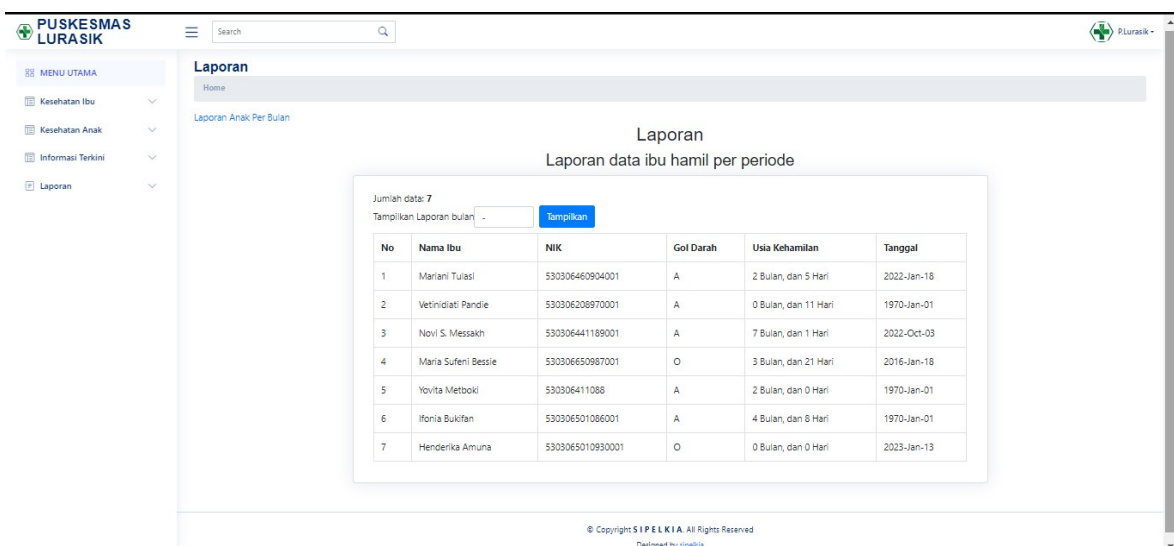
PUSKESMAS LURASIK

Search

P.Lurasik

MENU UTAMA
Kesehatan Ibu
Kesehatan Anak
Informasi Terkini
Laporan

Laporan
Home

Laporan Anak Per Bulan

Laporan
Laporan data ibu hamil per periode

Jumlah data: 7
Tampilkan Laporan bulan -
Tampilkan

| No | Nama Ibu | NIK | Gol Darah | Usia Kehamilan | Tanggal |
|---|---|---|---|---|---|
| 1 | Mariani Tulasi | 530306460904001 | A | 2 Bulan, dan 5 Hari | 2022-Jan-18 |
| 2 | Vetinidiati Pandie | 530306208970001 | A | 0 Bulan, dan 11 Hari | 1970-Jan-01 |
| 3 | Novi S. Messakh | 530306441189001 | A | 7 Bulan, dan 1 Hari | 2022-Oct-03 |
| 4 | Maria Sufeni Bessie | 530306650987001 | O | 3 Bulan, dan 21 Hari | 2016-Jan-18 |
| 5 | Yovita Metboki | 530306411088 | A | 2 Bulan, dan 0 Hari | 1970-Jan-01 |
| 6 | Ifonia Bukifan | 530306501086001 | A | 4 Bulan, dan 8 Hari | 1970-Jan-01 |
| 7 | Henderika Amuna | 5303065010930001 | O | 0 Bulan, dan 0 Hari | 2023-Jan-13 |

© Copyright SIPELKIA. All Rights Reserved
Designed by sipelkia